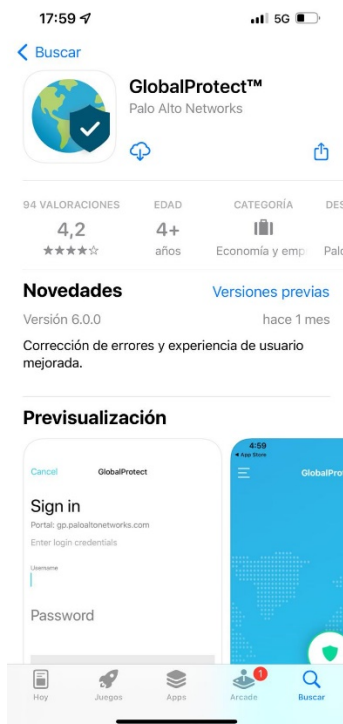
17:59
5G

Buscar

GlobalProtect™
Palo Alto Networks

94 VALORACIONES
4,2
★★★★☆

EDAD
4+
años

CATEGORÍA
Economía y emp

DES
Palo

Novedades
Versiones previas

Versión 6.0.0
hace 1 mes

Corrección de errores y experiencia de usuario mejorada.

Previsualización

Cancel
GlobalProtect

Sign in
Portal: gp.paloaltonetworks.com
Enter login credentials

Username

Password

4:59
◂ App Store
GlobalProtect

Hoy
Juegos
Apps
1
Arcade
Buscar